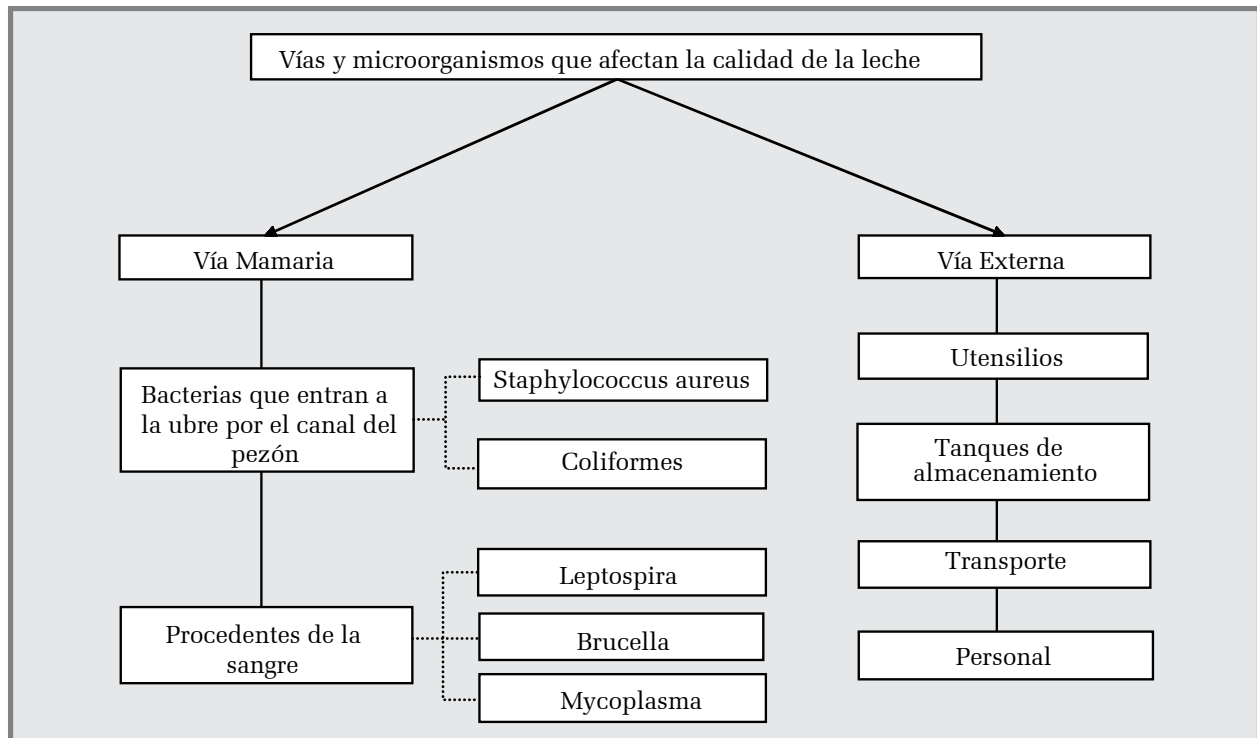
Vías y microorganismos que afectan la calidad de la leche

Vía Mamaria

Bacterias que entran a la ubre por el canal del pezón

Staphylococcus aureus

Coliformes

Procedentes de la sangre

Leptospira

Brucella

Mycoplasma

Vía Externa

Utensilios

Tanques de almacenamiento

Transporte

Personal